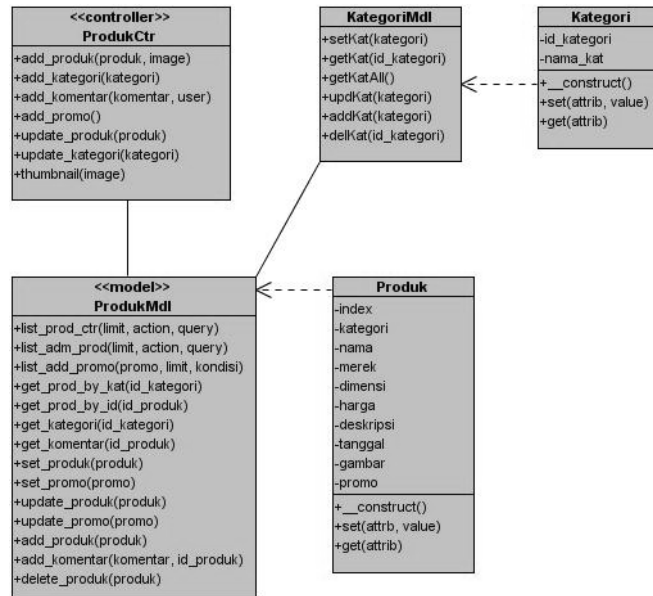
<<controller>>
ProdukCtr

+add_produk(produk, image)
+add_kategori(kategori)
+add_komentar(komentar, user)
+add_promo()
+update_produk(produk)
+update_kategori(kategori)
+thumbnail(image)

KategoriMdl

+setKat(kategori)
+getKat(id_kategori)
+getKatAll()
+updKat(kategori)
+addKat(kategori)
+delKat(id_kategori)

Kategori

-id_kategori
-nama_kat

+__construct()
+set(attrib, value)
+get(attrib)

<<model>>
ProdukMdl

+list_prod_ctr(limit, action, query)
+list_adm_prod(limit, action, query)
+list_add_promo(promo, limit, kondisi)
+get_prod_by_kat(id_kategori)
+get_prod_by_id(id_produk)
+get_kategori(id_kategori)
+get_komentar(id_produk)
+set_produk(produk)
+set_promo(promo)
+update_produk(produk)
+update_promo(promo)
+add_produk(produk)
+add_komentar(komentar, id_produk)
+delete_produk(produk)

Produk

-index
-kategori
-nama
-merek
-dimensi
-harga
-deskripsi
-tanggal
-gambar
-promo

+__construct()
+set(attrb, value)
+get(attrib)